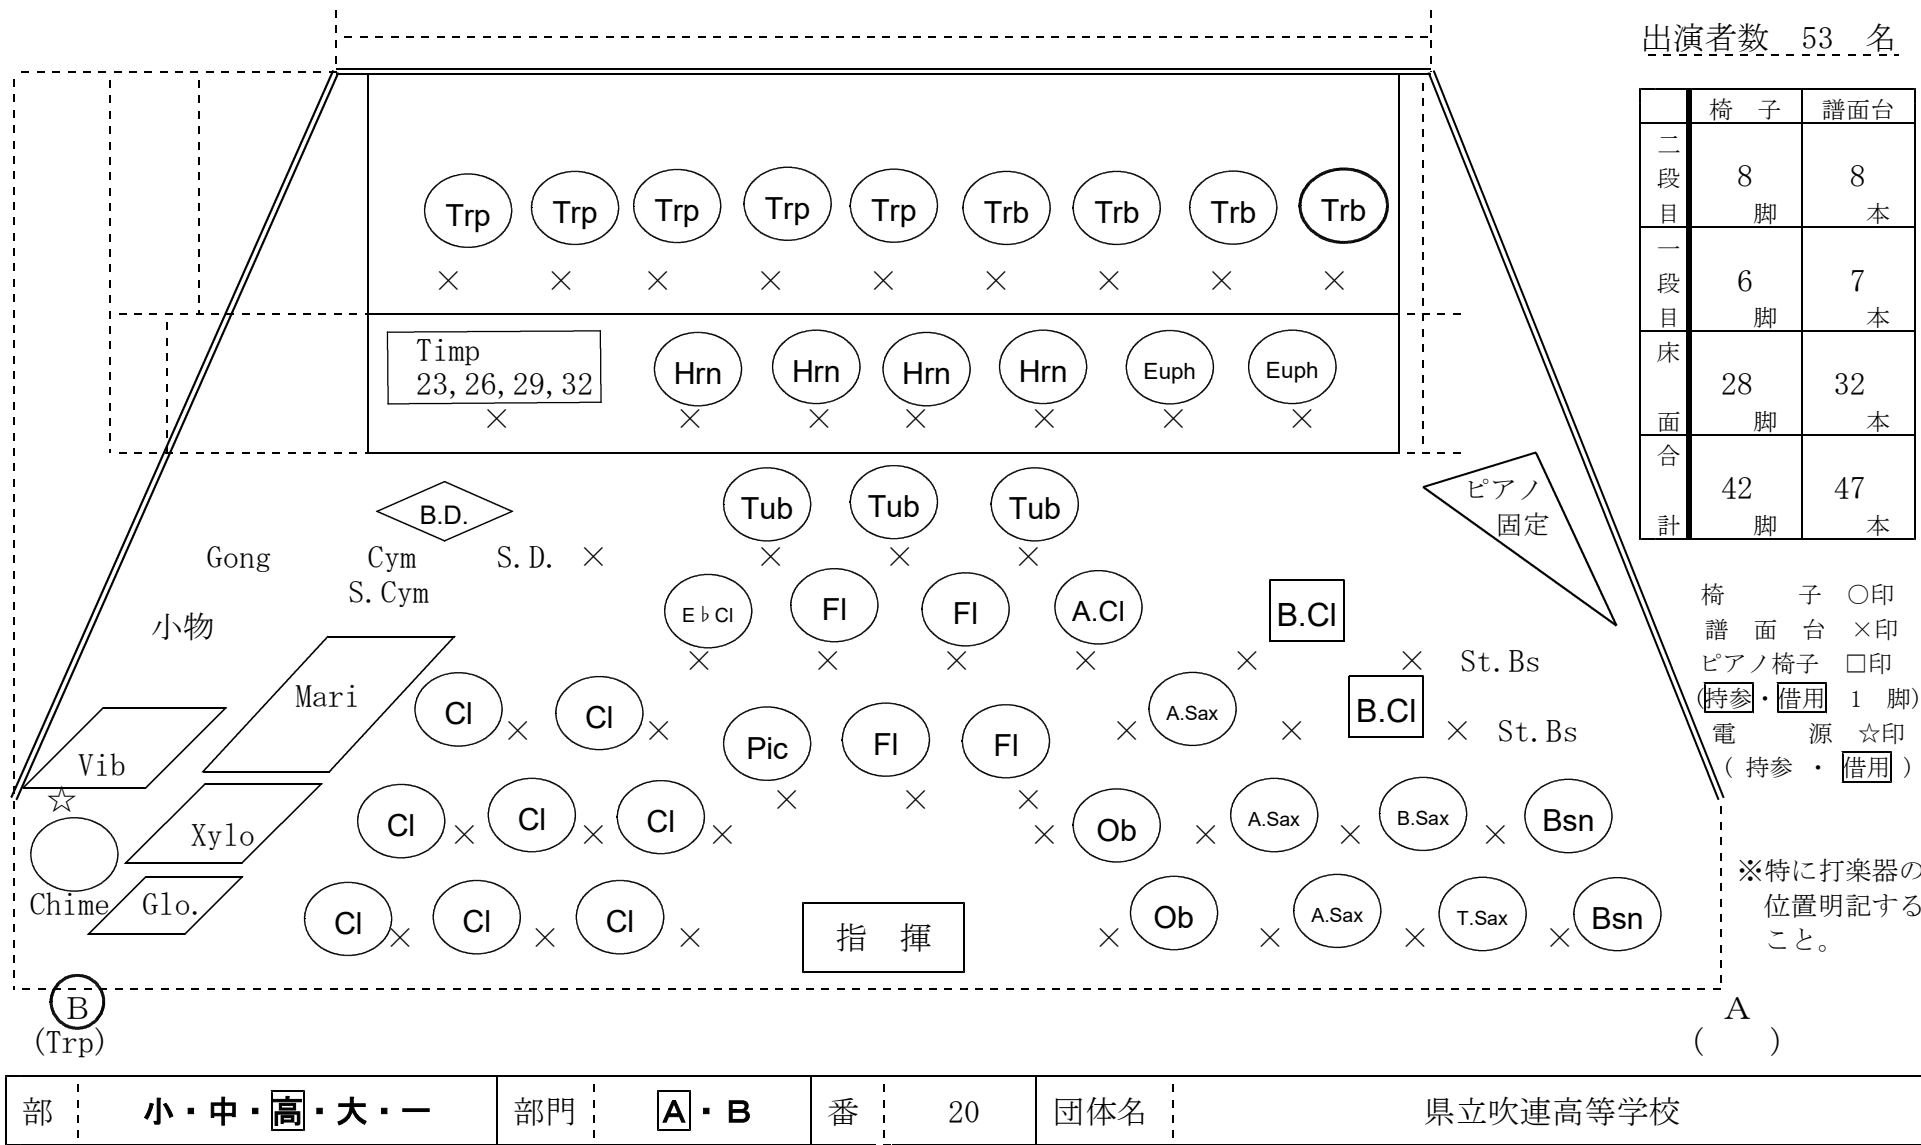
出演者数 53 名

| | 椅子 | 譜面台 |
|---|---|---|
| 二段目 | 8 脚 | 8 本 |
| 一段目 | 6 脚 | 7 本 |
| 床面 | 28 脚 | 32 本 |
| 合計 | 42 脚 | 47 本 |

Trp × Trp × Trp × Trp × Trp × Trb × Trb × Trb × Trb ×

Timp 23,26,29,32 ×
Hrn × Hrn × Hrn × Hrn × Euph × Euph ×

B.D.
Gong Cym S.D. ×
S.Cym
小物

Tub × Tub × Tub ×

ピアノ 固定

E♭Cl × Fl × Fl × A.Cl ×
B.Cl × × St.Bs

Mari
Cl × Cl ×
Pic × Fl × Fl ×
× A.Sax × B.Cl × St.Bs

Vib
☆
Xylo
Cl × Cl × Cl ×
× Ob × A.Sax × B.Sax × Bsn

Chime Glo.
Cl × Cl × Cl ×
指 揮
× Ob × A.Sax × T.Sax × Bsn

椅 子 ○印
譜 面 台 ×印
ピアノ椅子 □印
(持参・借用 1 脚)
電 源 ☆印
( 持参 ・ 借用 )

※特に打楽器の位置明記すること。

B
(Trp)

A
( )

| 部 | 小・中・高・大・一 | 部門 | A・B | 番 | 20 | 団体名 | 県立吹連高等学校 |
|---|---|---|---|---|---|---|---|